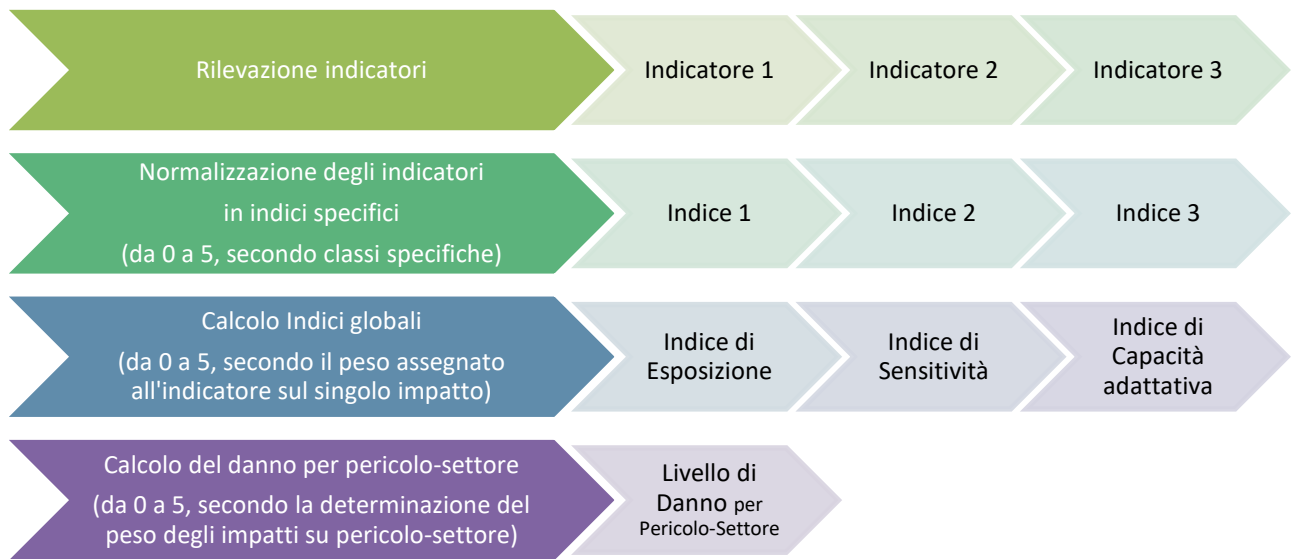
Rilevazione indicatori

Indicatore 1

Indicatore 2

Indicatore 3

Normalizzazione degli indicatori in indici specifici (da 0 a 5, secondo classi specifiche)

Indice 1

Indice 2

Indice 3

Calcolo Indici globali (da 0 a 5, secondo il peso assegnato all'indicatore sul singolo impatto)

Indice di Esposizione

Indice di Sensitività

Indice di Capacità adattativa

Calcolo del danno per pericolo-settore (da 0 a 5, secondo la determinazione del peso degli impatti su pericolo-settore)

Livello di Danno per Pericolo-Settore